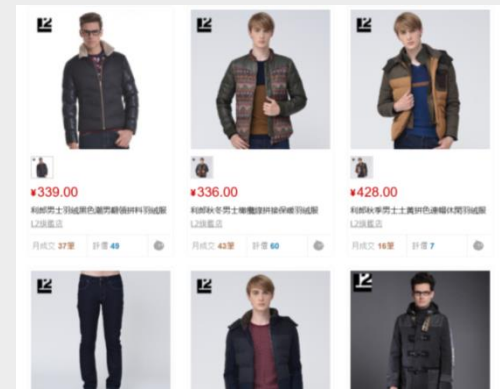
L2

¥339.00
利郎男士羽绒黑色翻领拼料羽绒服
L2旗舰店
月成交 37笔 评价 49

L2

¥336.00
利郎秋冬男士咖橙拼接保暖羽绒服
L2旗舰店
月成交 42笔 评价 60

L2

¥428.00
利郎秋季男士土黄拼色连帽休闲羽绒服
L2旗舰店
月成交 16笔 评价 7

L2

L2

L2